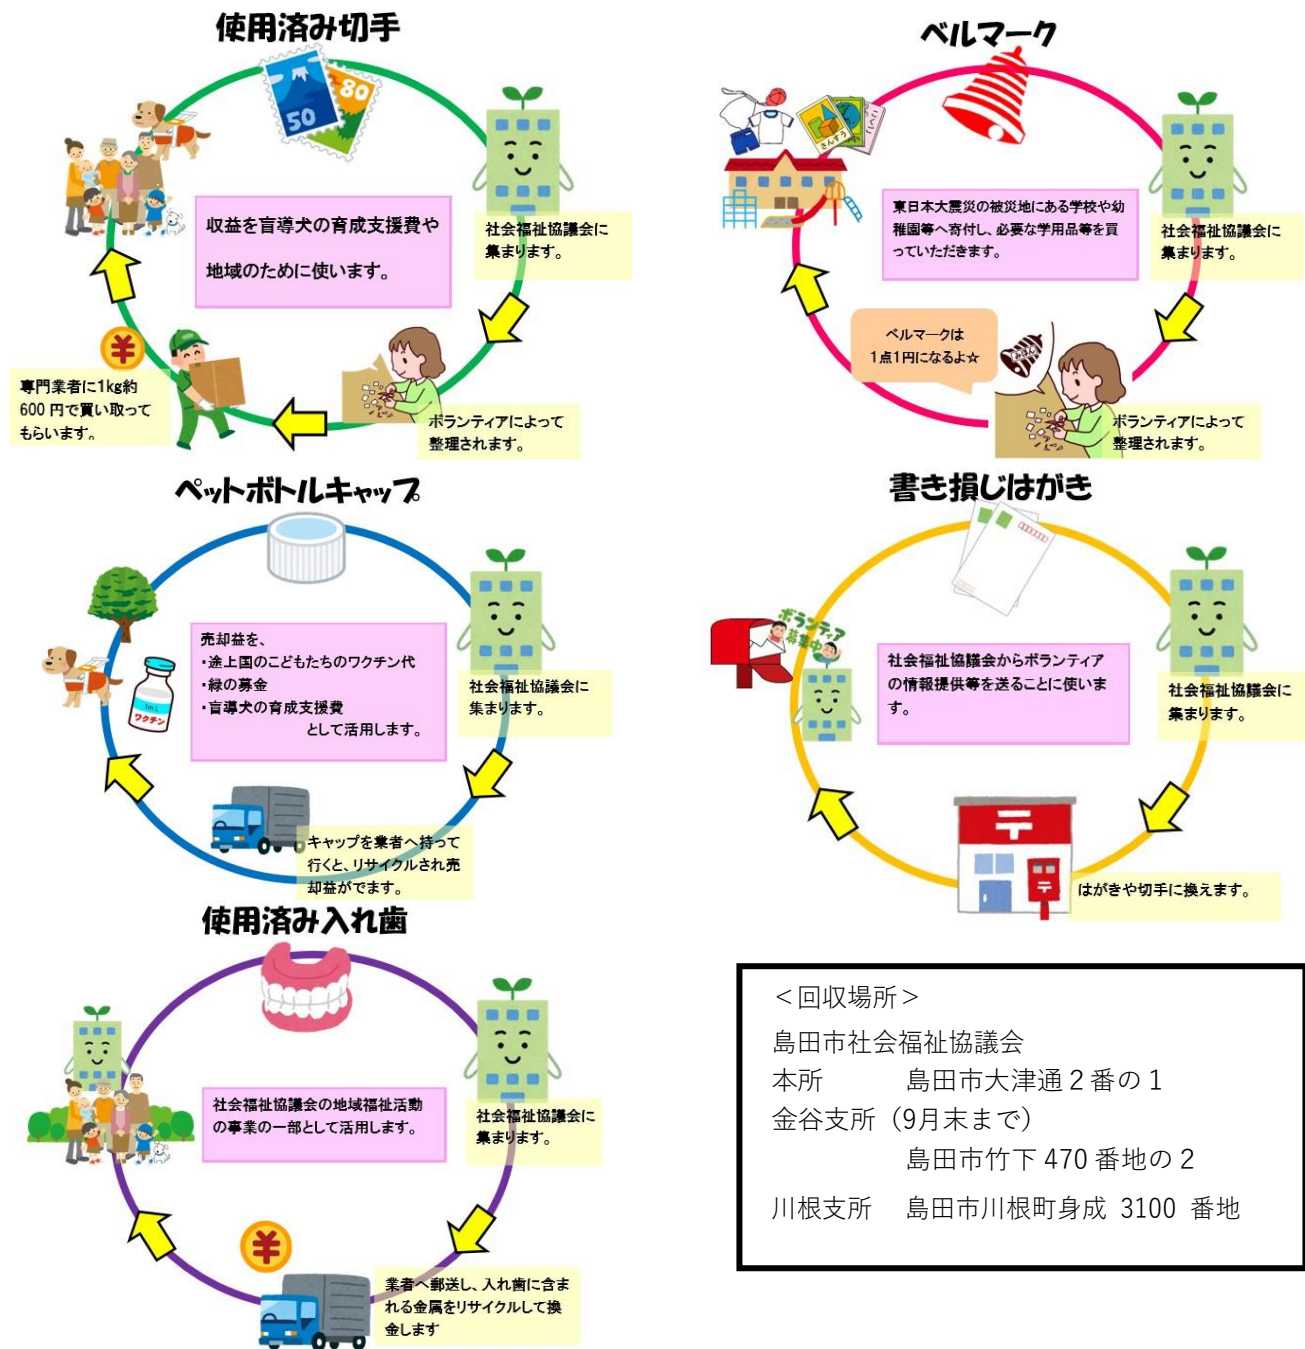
使用済み切手

50 80

収益を盲導犬の育成支援費や

地域のために使います。

社会福祉協議会に集まります。

ボランティアによって整理されます。

専門業者に1kg約600円で買い取ってもらいます。

ベルマーク

東日本大震災の被災地にある学校や幼稚園等へ寄付し、必要な学用品等を買っていただきます。

社会福祉協議会に集まります。

ベルマークは1点1円になるよ☆

ボランティアによって整理されます。

ペットボトルキャップ

売却益を、
・途上国のこどもたちのワクチン代
・緑の募金
・盲導犬の育成支援費
として活用します。

ワクチン

社会福祉協議会に集まります。

キャップを業者へ持って行くと、リサイクルされ売却益がでます。

書き損じはがき

ボランティア募集中

社会福祉協議会からボランティアの情報提供等を送ることに使います。

社会福祉協議会に集まります。

はがきや切手に換えます。

使用済み入れ歯

社会福祉協議会の地域福祉活動の事業の一部として活用します。

社会福祉協議会に集まります。

業者へ郵送し、入れ歯に含まれる金属をリサイクルして換金します

＜回収場所＞
島田市社会福祉協議会
本所　島田市大津通２番の１
金谷支所（9月末まで）
島田市竹下 470 番地の２
川根支所　島田市川根町身成 3100 番地